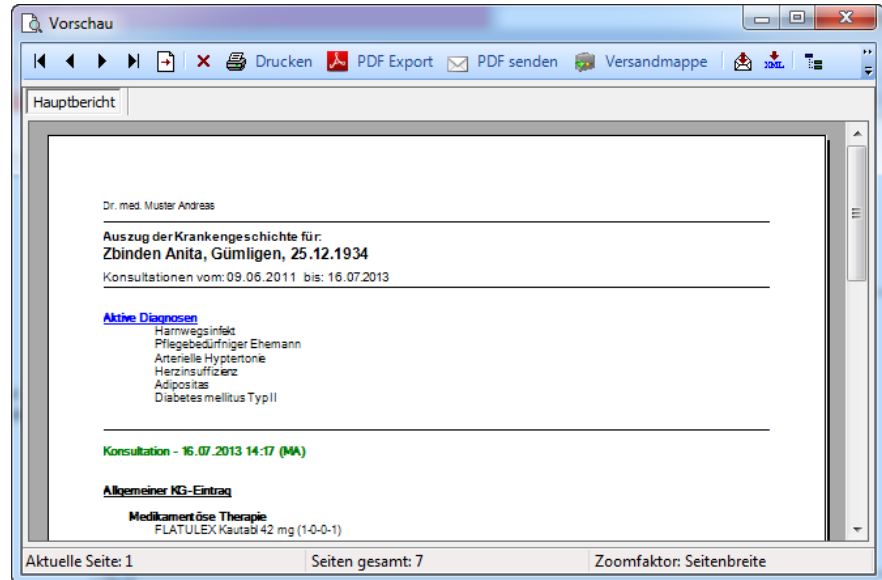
Vorschau

Drucken PDF Export PDF senden Versandmappe

Hauptbericht

Dr. med. Muster Andreas

Auszug der Krankengeschichte für:
Zbinden Anita, Gümligen, 25.12.1934
Konsultationen vom: 09.06.2011 bis: 16.07.2013

Aktive Diagnosen
Harnwegsinfekt
Pflegebedürfniger Ehemann
Arterielle Hyptertonie
Herzinsuffizienz
Adipositas
Diabetes mellitus Typ II

Konsultation - 16.07.2013 14:17 (MA)

Allgemeiner KG-Eintrag

Medikamentöse Therapie
FLATULEX Kautabl 42 mg (1-0-0-1)

Aktuelle Seite: 1 Seiten gesamt: 7 Zoomfaktor: Seitenbreite